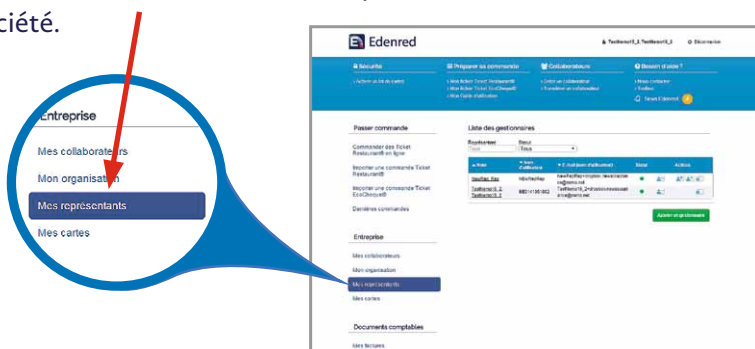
ciété.

Entreprise

Mes collaborateurs

Mon organisation

Mes représentants

Mes cartes

Edenred

Sécurité

Préparer sa commande

Collaborateurs

Besoin d'aide ?

Passer commande

Commander des Ticket Restaurant® en ligne

Importer une commande Ticket Restaurant®

Importer une commande Ticket EcoChèques®

Dernières commandes

Entreprise

Mes collaborateurs

Mon organisation

Mes représentants

Mes cartes

Documents comptables

Mes factures

Liste des gestionnaires

Ajouter un gestionnaire